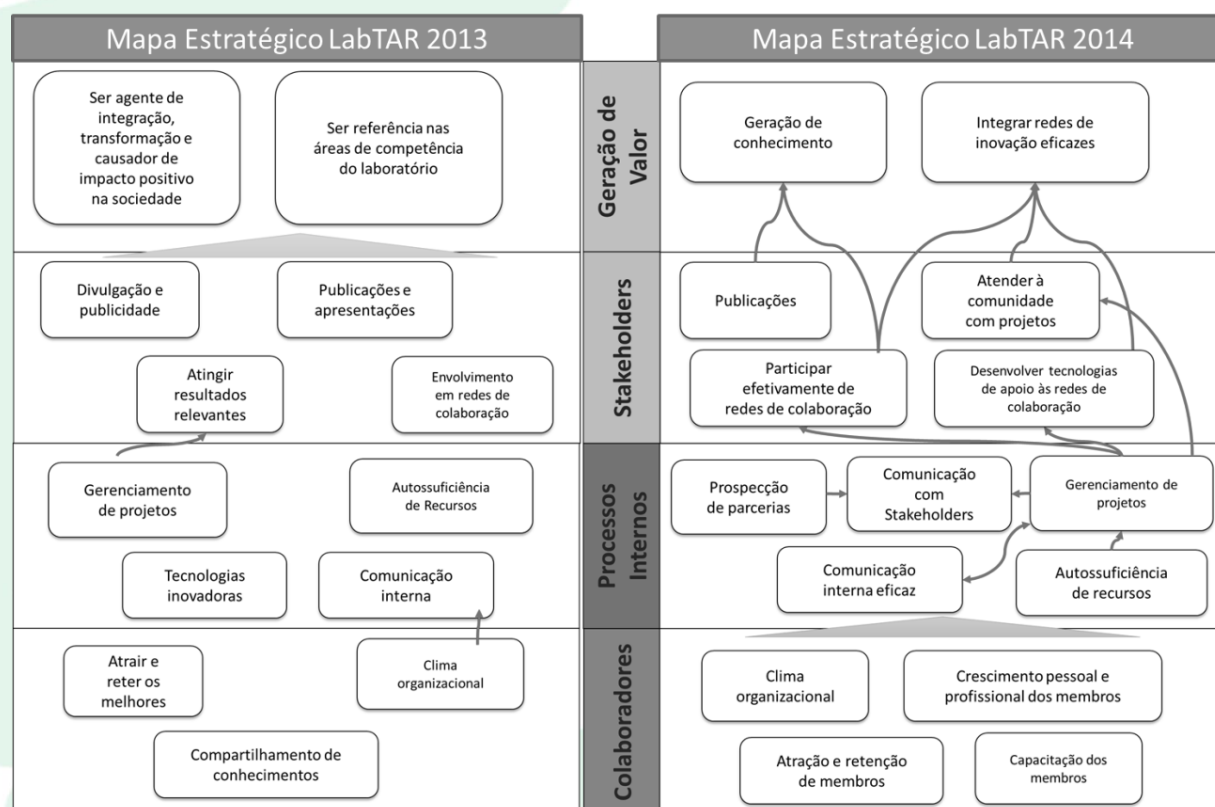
Mapa Estratégico LabTAR 2013

Ser agente de integração, transformação e causador de impacto positivo na sociedade

Ser referência nas áreas de competência do laboratório

Divulgação e publicidade

Publicações e apresentações

Atingir resultados relevantes

Envolvimento em redes de colaboração

Gerenciamento de projetos

Autossuficiência de Recursos

Tecnologias inovadoras

Comunicação interna

Atrair e reter os melhores

Clima organizacional

Compartilhamento de conhecimentos

Mapa Estratégico LabTAR 2014

Geração de Valor

Geração de conhecimento

Integrar redes de inovação eficazes

Stakeholders

Publicações

Atender à comunidade com projetos

Participar efetivamente de redes de colaboração

Desenvolver tecnologias de apoio às redes de colaboração

Processos Internos

Prospecção de parcerias

Comunicação com Stakeholders

Gerenciamento de projetos

Comunicação interna eficaz

Autossuficiência de recursos

Colaboradores

Clima organizacional

Crescimento pessoal e profissional dos membros

Atração e retenção de membros

Capacitação dos membros